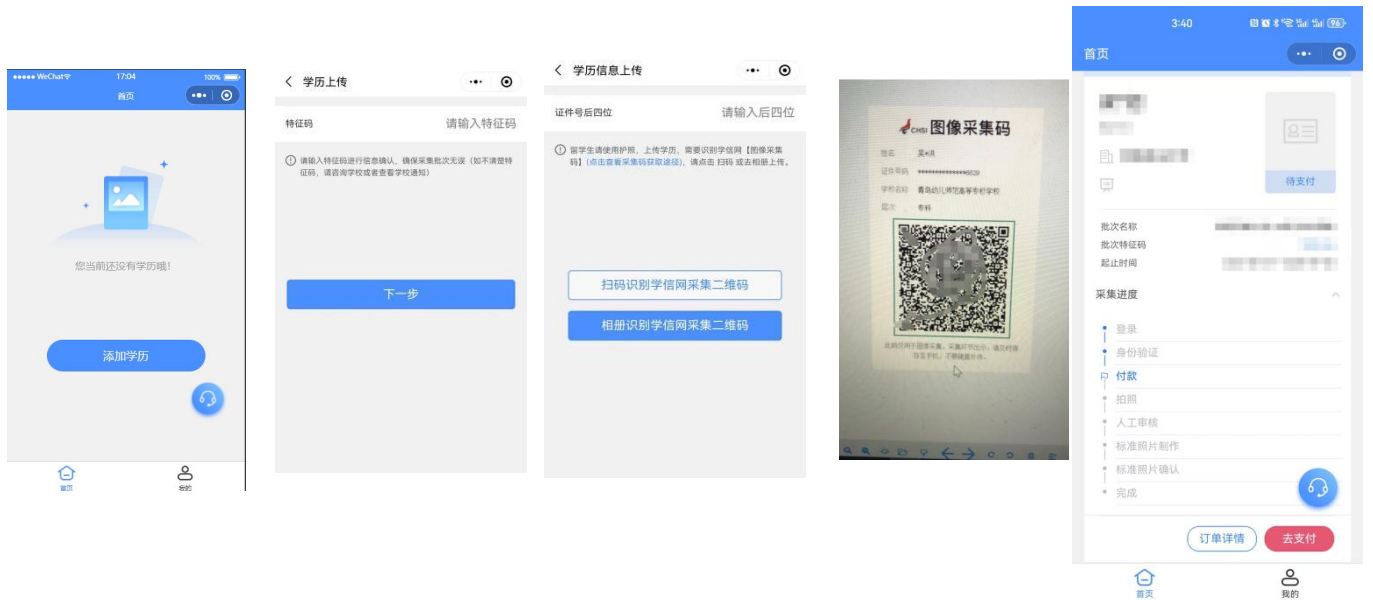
●●●●● WeChat 17:04 100%
首页

您当前还没有学历哦!

添加学历

首页 我的

学历上传

特征码 请输入特征码

请输入特征码进行信息确认，确保采集批次无误（如不清楚特征码，请咨询学校或者查看学校通知）

下一步

学历信息上传

证件号后四位 请输入后四位

留学生请使用护照，上传学历，需要识别学信网【图像采集码】(点击查看采集码获取途径)，请点击 扫码 或去相册上传。

扫码识别学信网采集二维码

相册识别学信网采集二维码

CHSI 图像采集码

姓名 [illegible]
证件号码 **************0020
学校名称 青岛幼儿师范高等专科学校
层次 专科

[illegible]

3:40 96

首页

待支付

批次名称
批次特征码
起止时间

采集进度

登录
身份验证
付款
拍照
人工审核
标准照片制作
标准照片确认
完成

订单详情 去支付

首页 我的